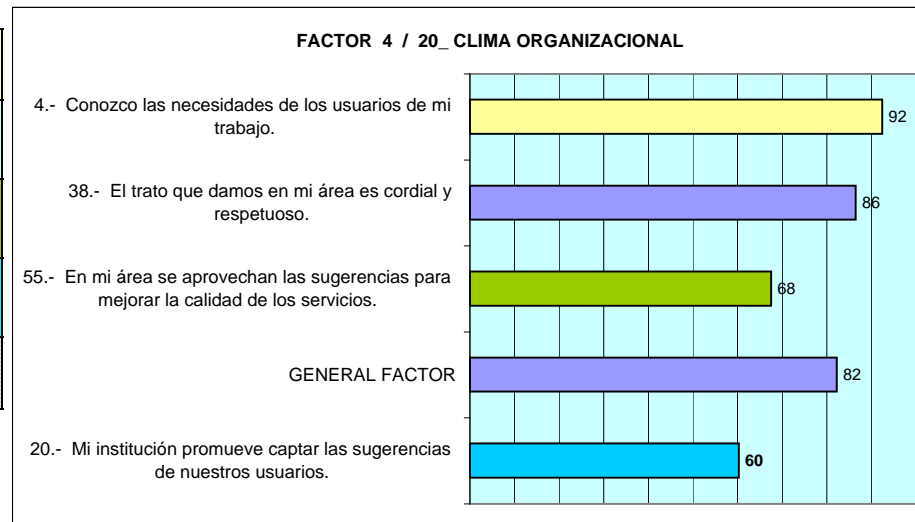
FACTOR 4 / 20_ CLIMA ORGANIZACIONAL

4.- Conozco las necesidades de los usuarios de mi trabajo.

92

38.- El trato que damos en mi área es cordial y respetuoso.

86

55.- En mi área se aprovechan las sugerencias para mejorar la calidad de los servicios.

68

GENERAL FACTOR

82

20.- Mi institución promueve captar las sugerencias de nuestros usuarios.

60